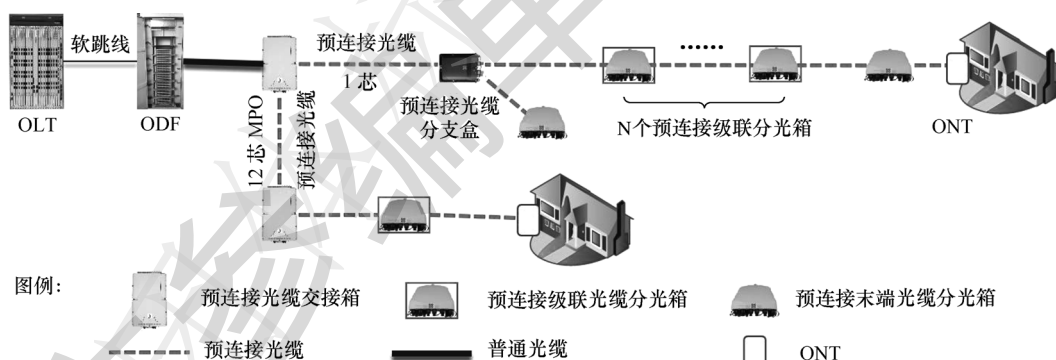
软跳线

OLT

ODF

预连接光缆

1 芯

12 芯 MPO

预连接光缆

预连接光缆分支盒

......

N个预连接级联分光箱

ONT

图例:

预连接光缆交接箱

预连接级联光缆分光箱

预连接末端光缆分光箱

预连接光缆

普通光缆

ONT